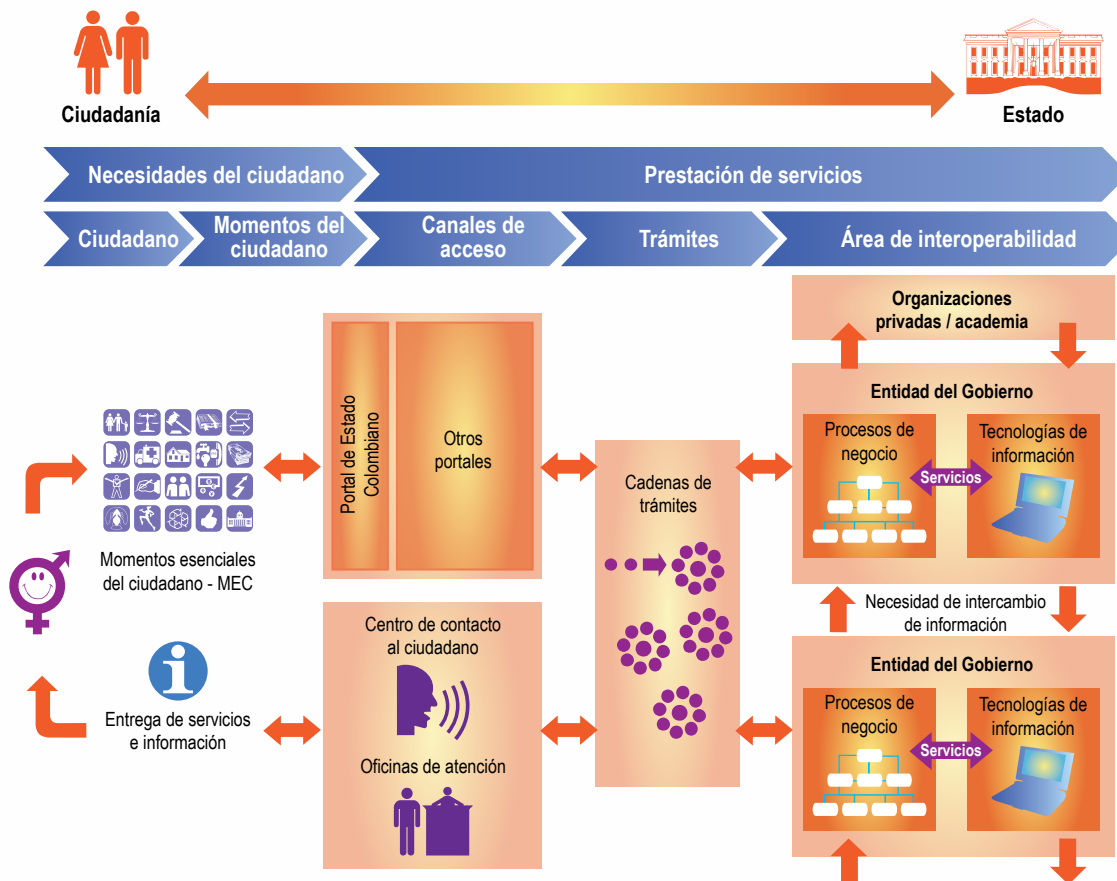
Ciudadanía

Estado

Necesidades del ciudadano

Prestación de servicios

Ciudadano

Momentos del ciudadano

Canales de acceso

Trámites

Área de interoperabilidad

Organizaciones privadas / academia

Portal de Estado Colombiano

Otros portales

Entidad del Gobierno

Procesos de negocio

Tecnologías de información

Servicios

Cadenas de trámites

Momentos esenciales del ciudadano - MEC

Necesidad de intercambio de información

Centro de contacto al ciudadano

Entidad del Gobierno

Procesos de negocio

Tecnologías de información

Servicios

Entrega de servicios e información

Oficinas de atención